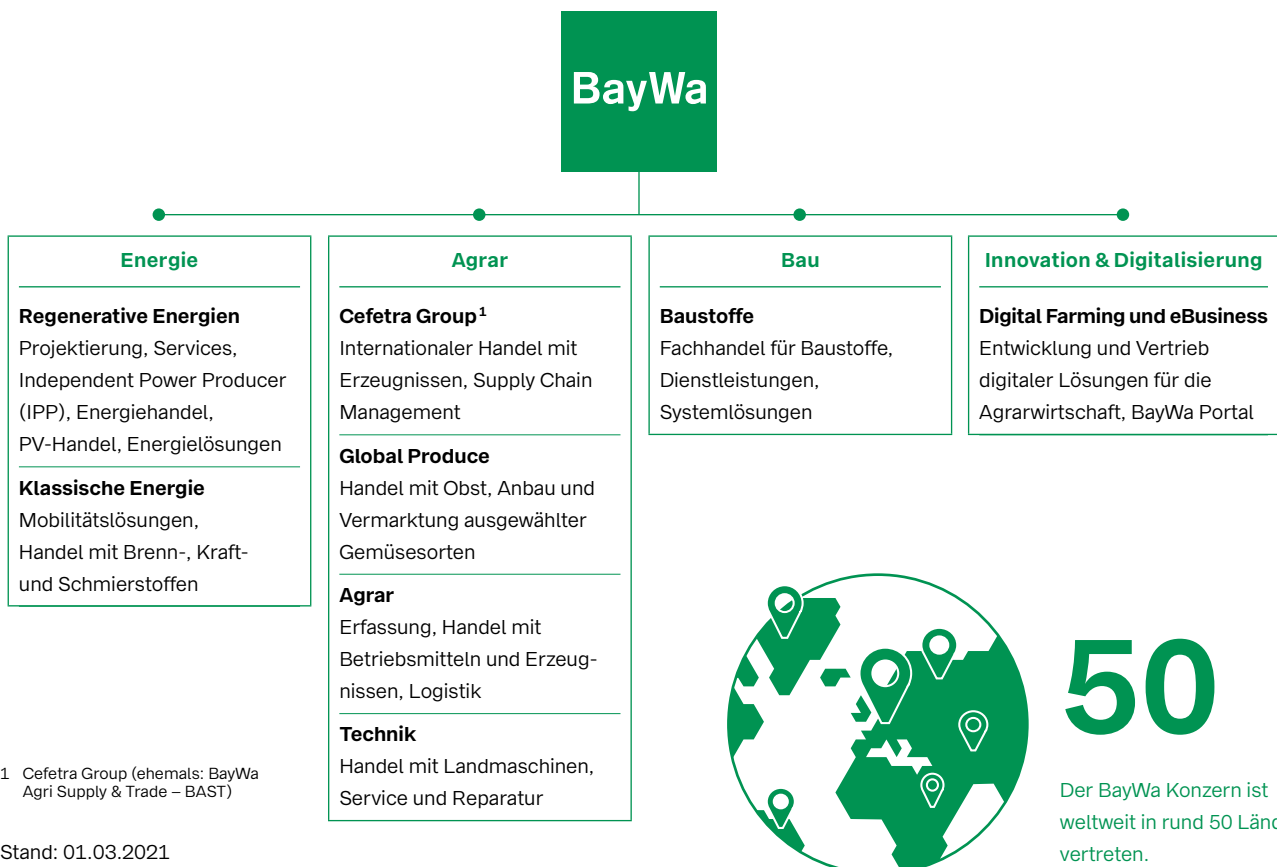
BayWa

Energie

Regenerative Energien
Projektierung, Services, Independent Power Producer (IPP), Energiehandel, PV-Handel, Energielösungen

Klassische Energie
Mobilitätslösungen, Handel mit Brenn-, Kraft- und Schmierstoffen

Agrar

Cefetra Group$^1$
Internationaler Handel mit Erzeugnissen, Supply Chain Management

Global Produce
Handel mit Obst, Anbau und Vermarktung ausgewählter Gemüsesorten

Agrar
Erfassung, Handel mit Betriebsmitteln und Erzeugnissen, Logistik

Technik
Handel mit Landmaschinen, Service und Reparatur

Bau

Baustoffe
Fachhandel für Baustoffe, Dienstleistungen, Systemlösungen

Innovation & Digitalisierung

Digital Farming und eBusiness
Entwicklung und Vertrieb digitaler Lösungen für die Agrarwirtschaft, BayWa Portal

1 Cefetra Group (ehemals: BayWa Agri Supply & Trade – BAST)

Stand: 01.03.2021

50

Der BayWa Konzern ist weltweit in rund 50 Länd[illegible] vertreten.